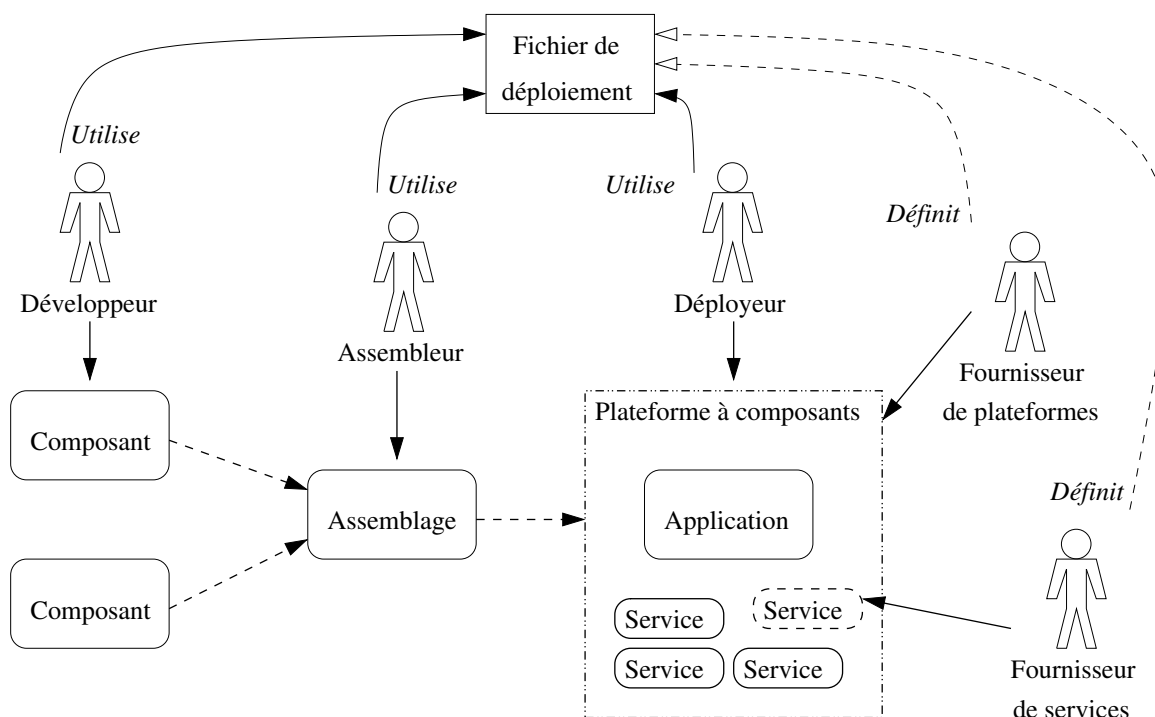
Fichier de déploiement

Utilise

Utilise

Utilise

Définit

Développeur

Assembleur

Déployeur

Fournisseur de plateformes

Composant

Composant

Assemblage

Plateforme à composants

Application

Service

Service

Service

Service

Définit

Fournisseur de services